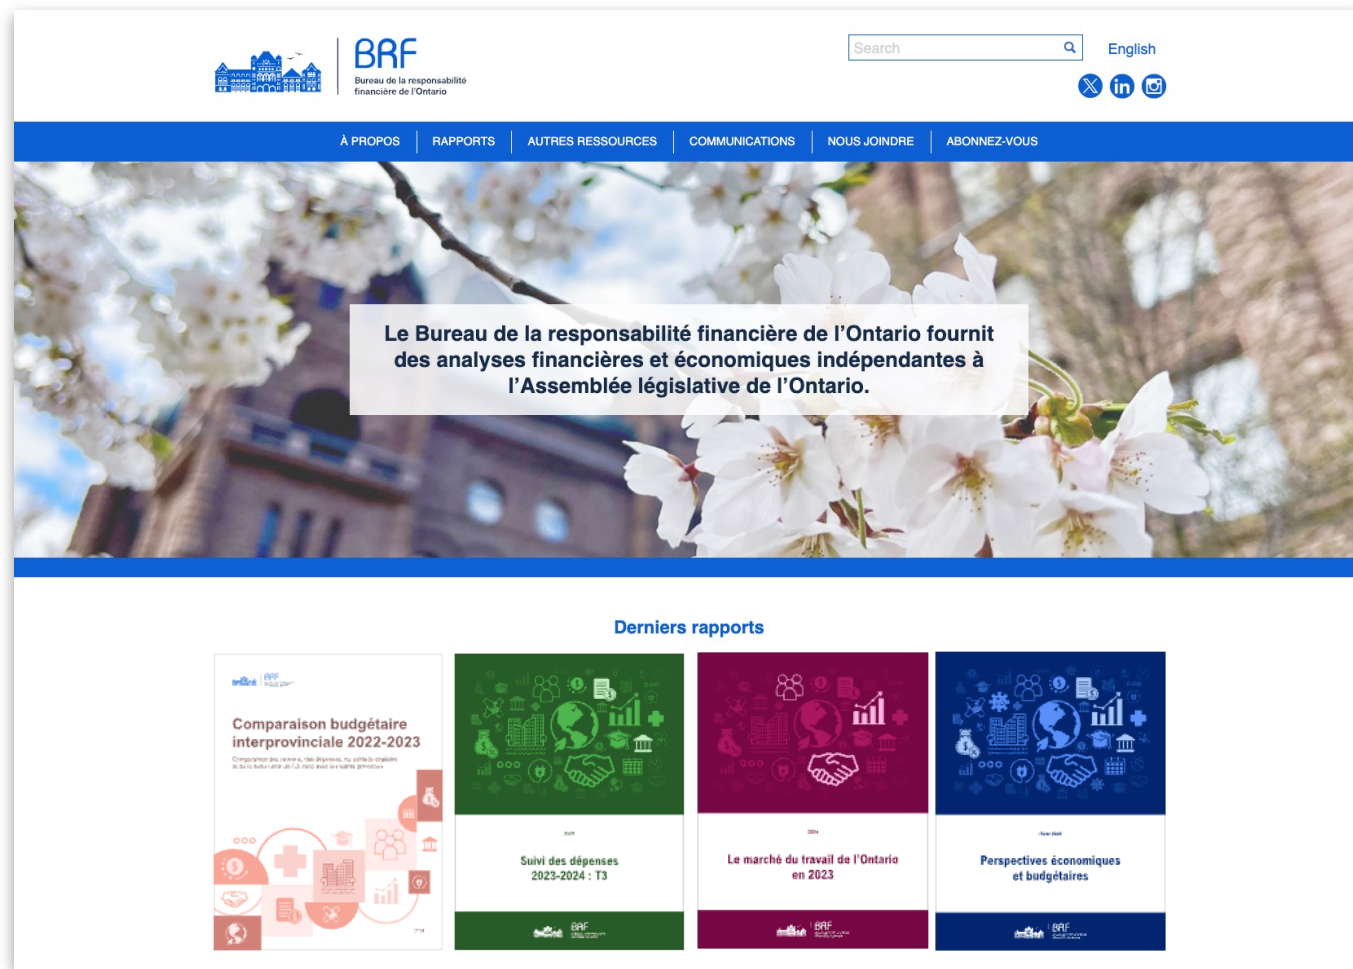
BRF
Bureau de la responsabilité financière de l'Ontario

Search

English

À PROPOS | RAPPORTS | AUTRES RESSOURCES | COMMUNICATIONS | NOUS JOINDRE | ABONNEZ-VOUS

Le Bureau de la responsabilité financière de l'Ontario fournit des analyses financières et économiques indépendantes à l'Assemblée législative de l'Ontario.

Derniers rapports

Comparaison budgétaire interprovinciale 2022-2023

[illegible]

Suivi des dépenses 2023-2024 : T3

BRF

Le marché du travail de l'Ontario en 2023

BRF

Perspectives économiques et budgétaires

BRF